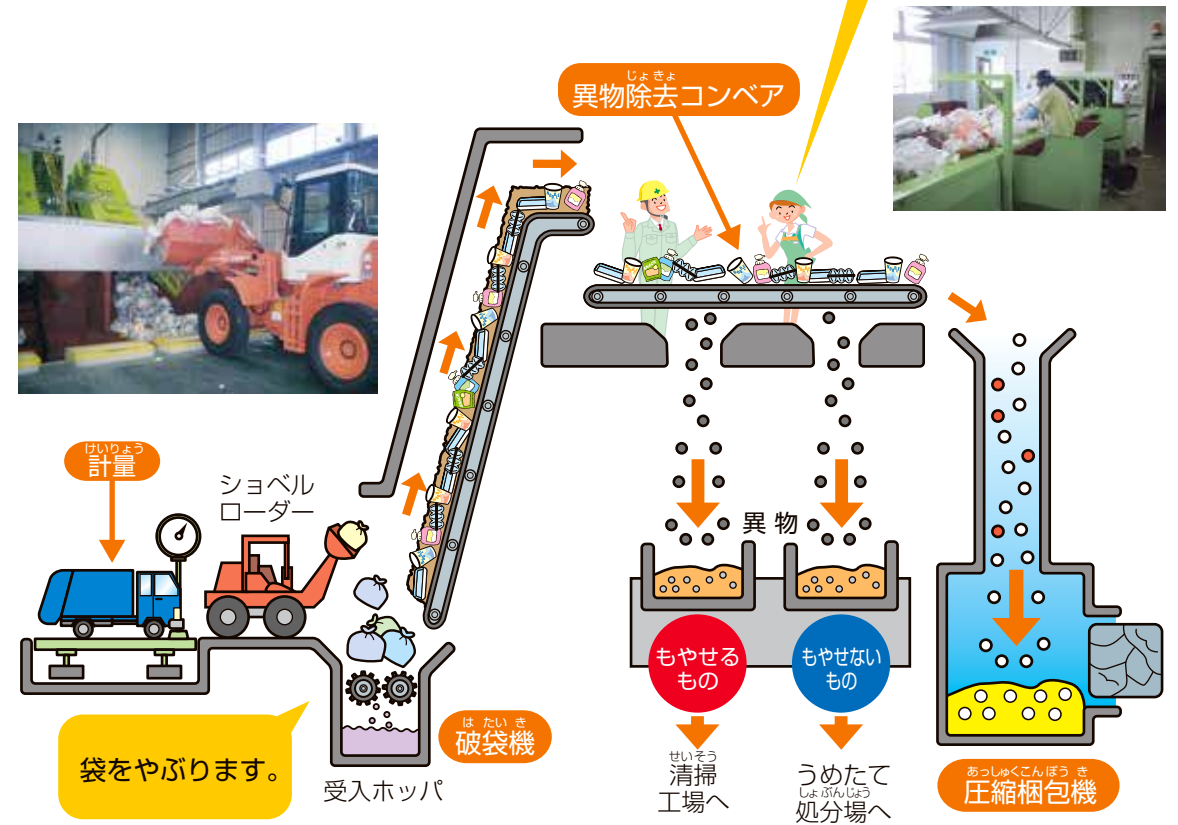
じょきょ
異物除去コンベア

けいりょう
計量

ショベル
ローダー

異物

もやせる
もの

もやせない
もの

袋をやぶります。

はたいき
破袋機

受入ホッパ

せいそう
清掃
工場へ

うめたて
しょぶんじょう
処分場へ

あっしゅくこんぽうき
圧縮梱包機